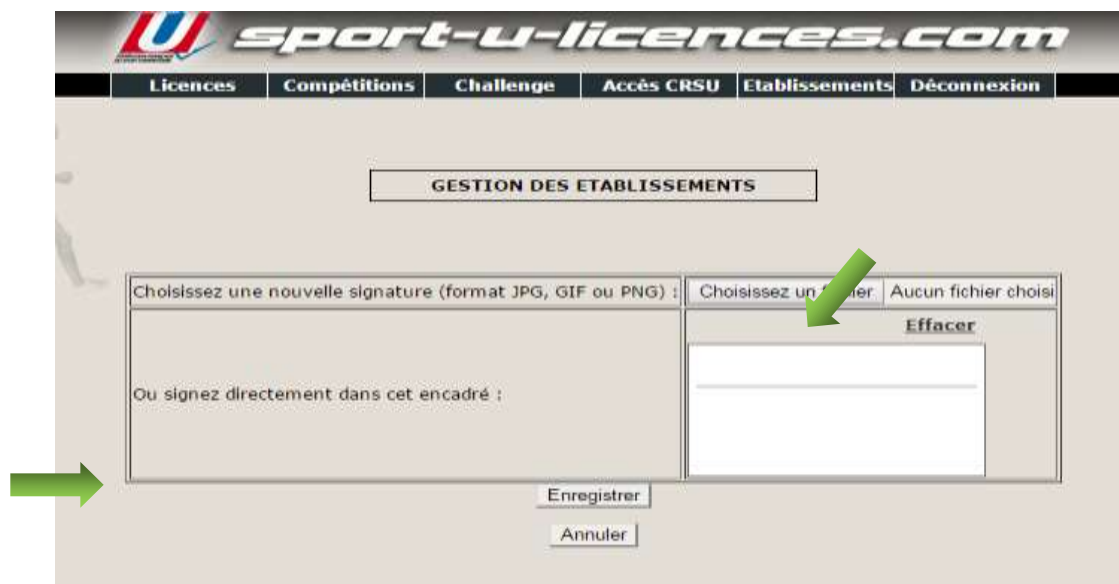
sport-u-licences.com

Licences | Compétitions | Challenge | Accès CRSU | Etablissements | Déconnexion

GESTION DES ETABLISSEMENTS

| Choisissez une nouvelle signature (format JPG, GIF ou PNG) : | Choisissez un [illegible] Aucun fichier choisi |
|---|---|
| Ou signez directement dans cet encadré : | Effacer |

Enregistrer

Annuler